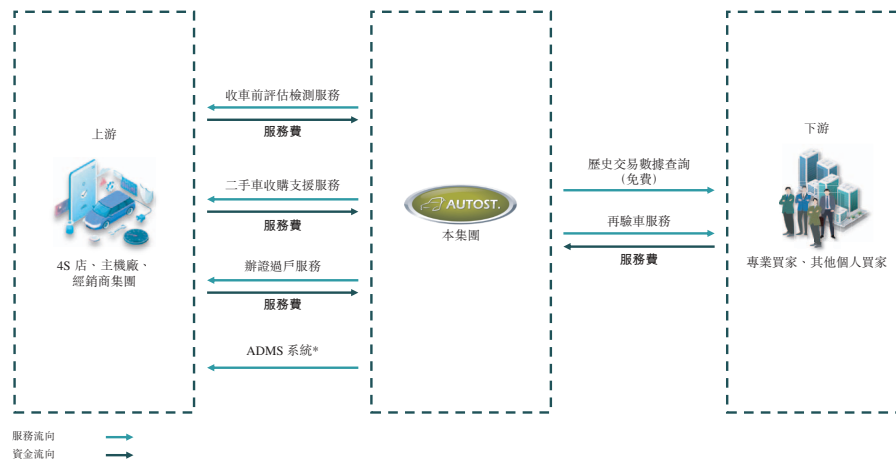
上游

4S 店、主機廠、經銷商集團

收車前評估檢測服務

服務費

二手車收購支援服務

服務費

辦證過戶服務

服務費

ADMS 系統*

AUTOST.

本集團

歷史交易數據查詢（免費）

再驗車服務

服務費

下游

專業買家、其他個人買家

服務流向

資金流向